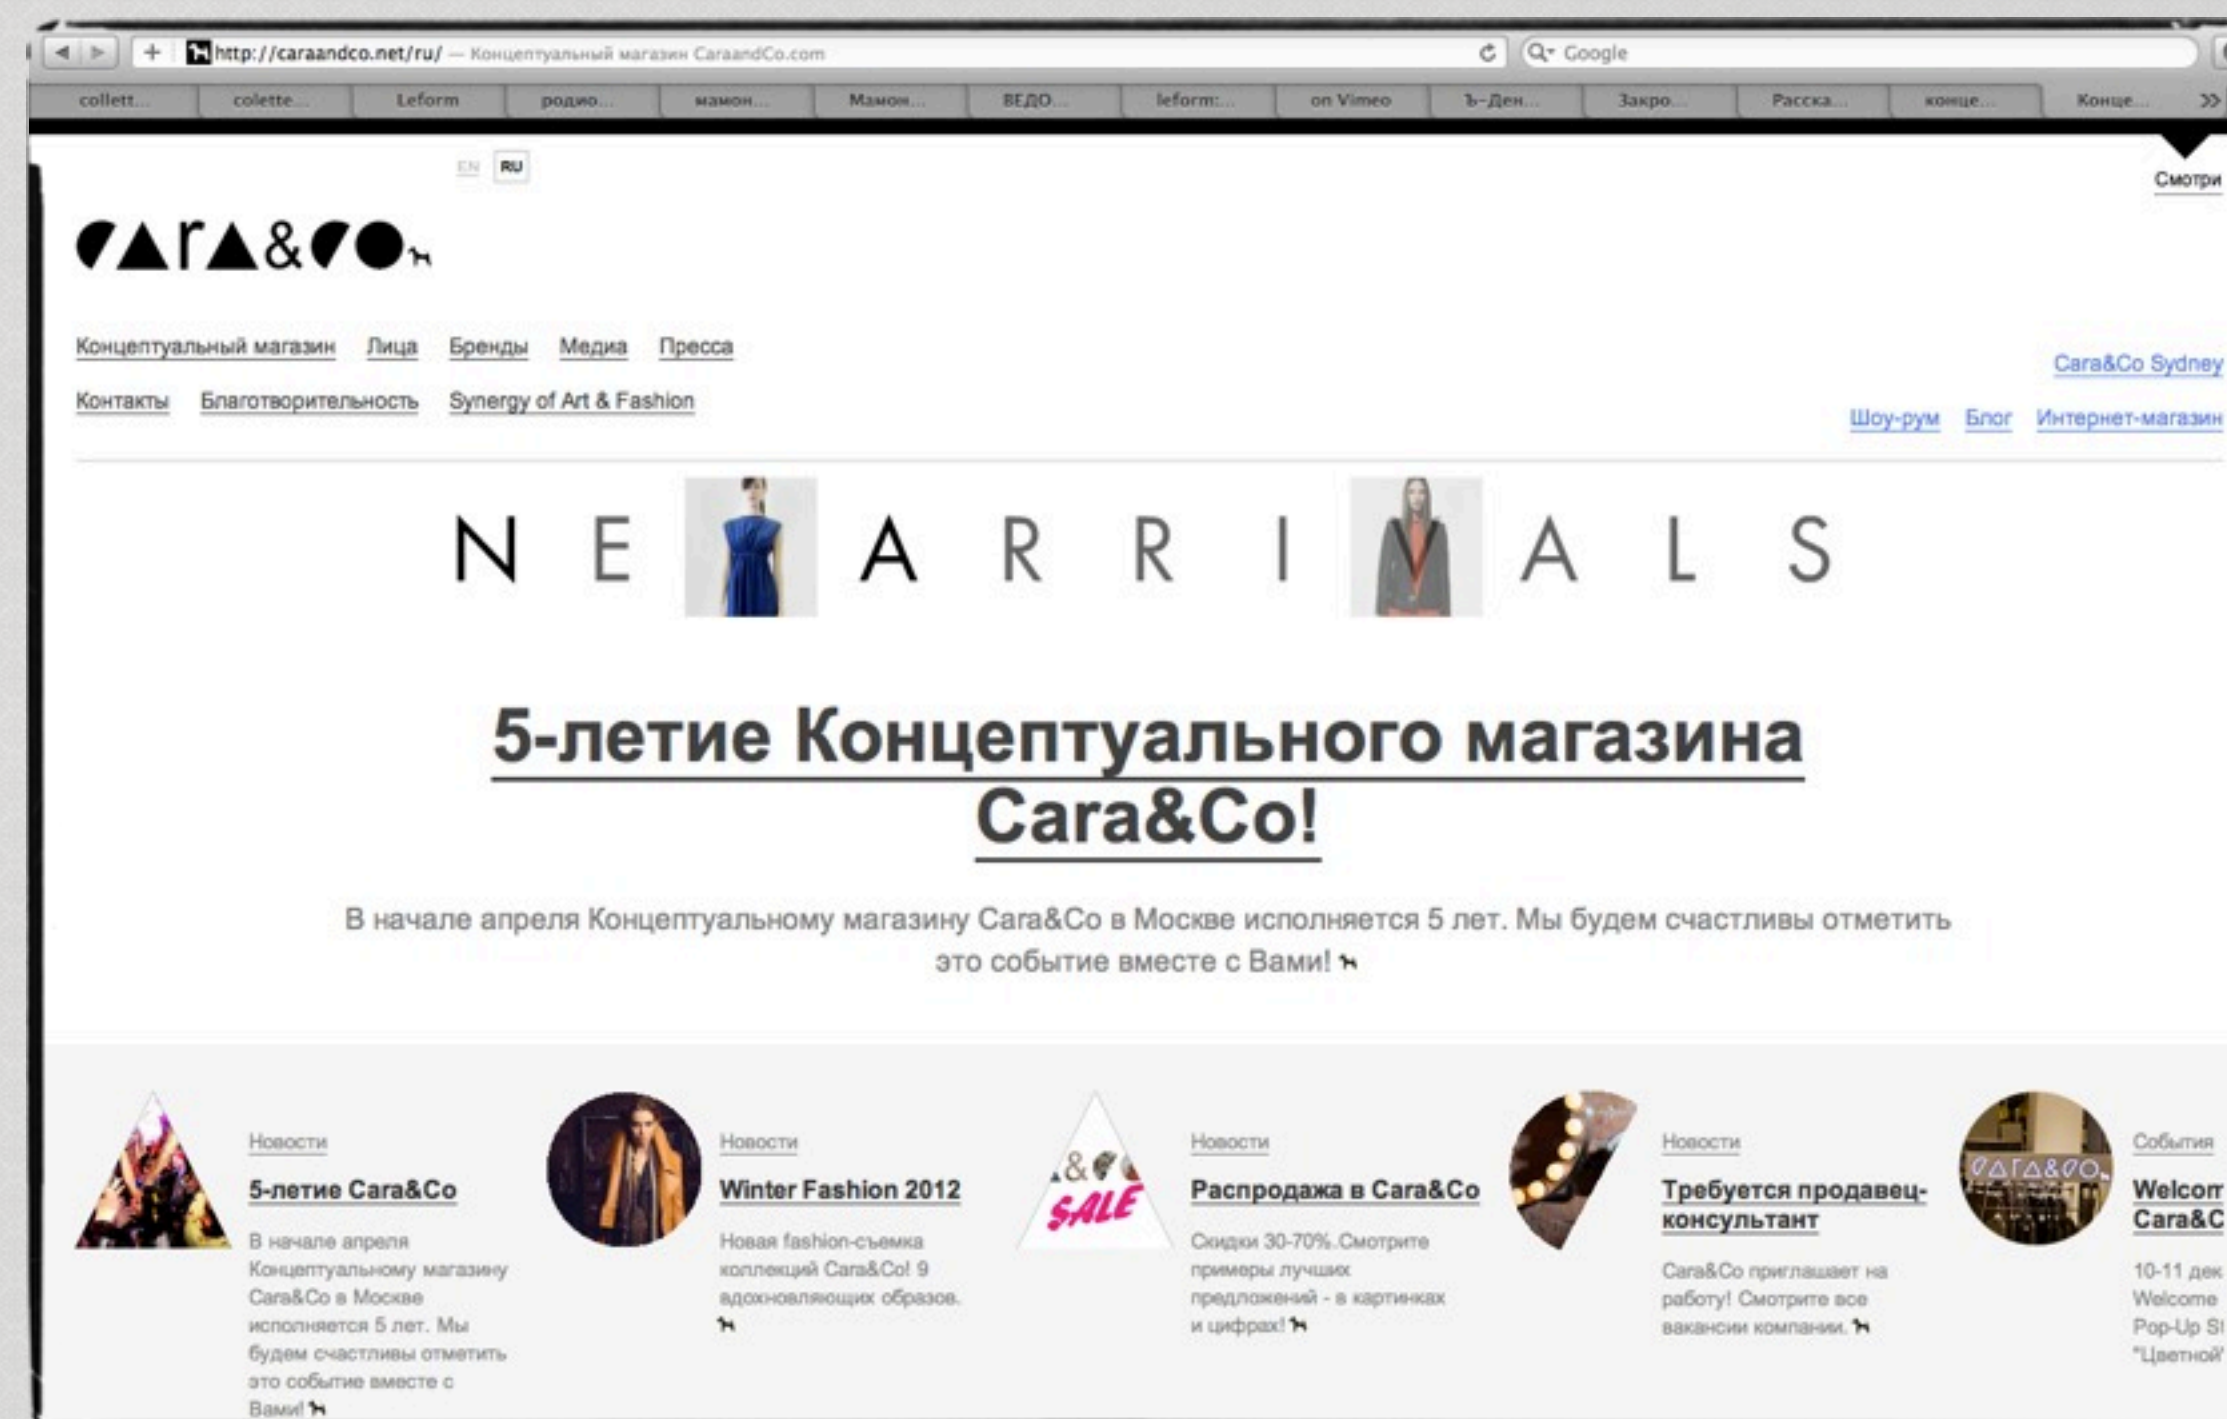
http://caraandco.net/ru/ — Концептуальный магазин CaraandCo.com

Google

collett... colette... Leform родио... мамон... Мамон... ВЕДО... leform:... on Vimeo Ъ-Ден... Закро... Расска... конце... Конце...

EN RU

Смотри

CARA&CO

Концептуальный магазин Лица Бренды Медиа Пресса

Контакты Благотворительность Synergy of Art & Fashion

Cara&Co Sydney

Шоу-рум Блог Интернет-магазин

NE ARRI ALS

5-летие Концептуального магазина Cara&Co!

В начале апреля Концептуальному магазину Cara&Co в Москве исполняется 5 лет. Мы будем счастливы отметить это событие вместе с Вами!

Новости
5-летие Cara&Co
В начале апреля Концептуальному магазину Cara&Co в Москве исполняется 5 лет. Мы будем счастливы отметить это событие вместе с Вами!

Новости
Winter Fashion 2012
Новая fashion-съемка коллекций Cara&Co! 9 вдохновляющих образов.

&CO SALE

Новости
Распродажа в Cara&Co
Скидки 30-70%.Смотрите примеры лучших предложений - в картинках и цифрах!

Новости
Требуется продавец-консультант
Cara&Co приглашает на работу! Смотрите все вакансии компании.

CARA&CO

События
Welcom
Cara&C
10-11 дек
Welcome
Pop-Up S
"Цветной"